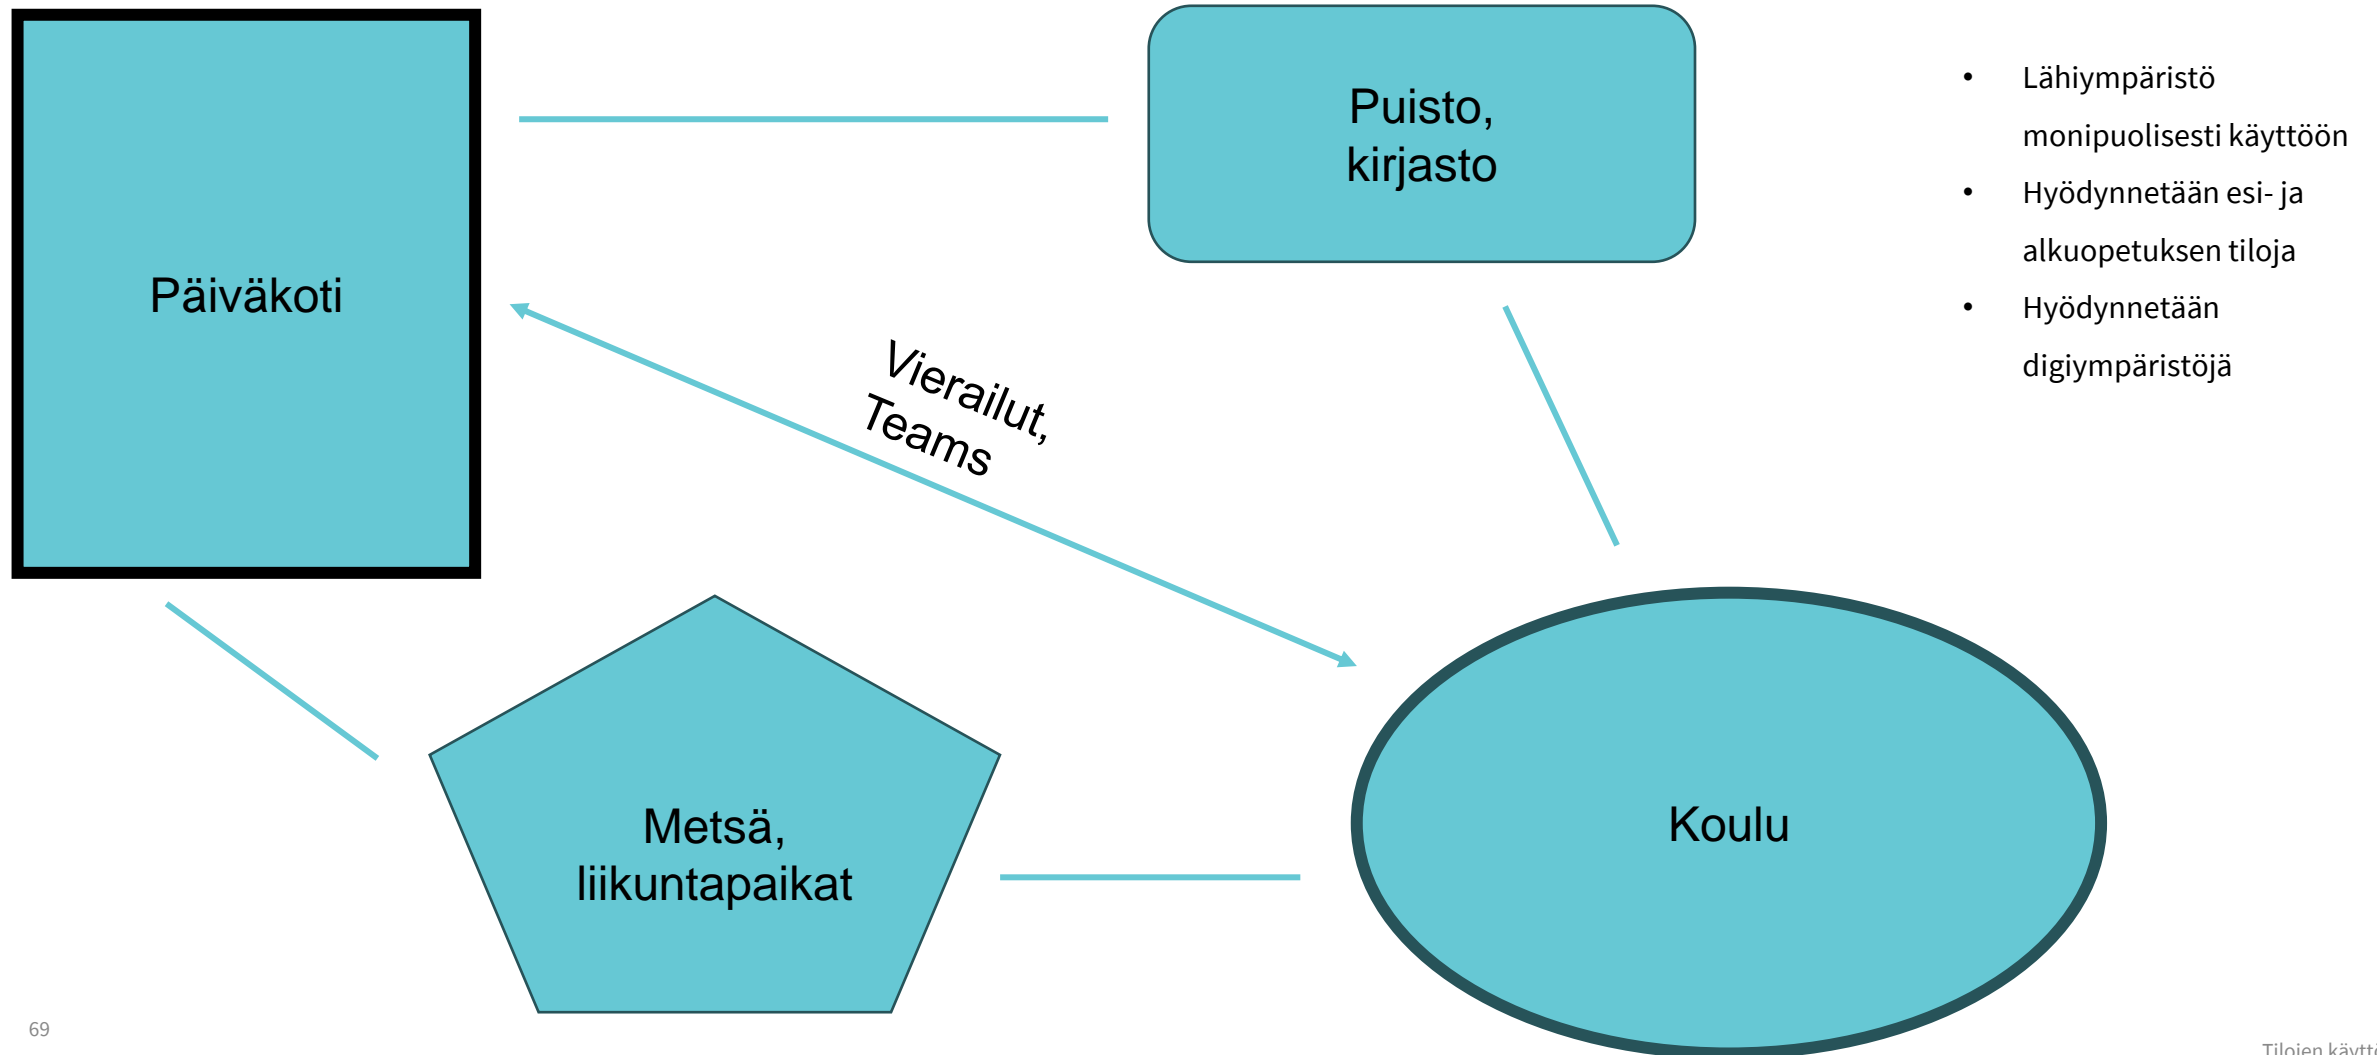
Päiväkoti

Puisto, kirjasto

- Lähiympäristö monipuolisesti käyttöön
- Hyödynnetään esi- ja alkuopetuksen tiloja
- Hyödynnetään digiympäristöjä

Vierailut, Teams

Metsä, liikuntapaikat

Koulu

69

Tilojen käytt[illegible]